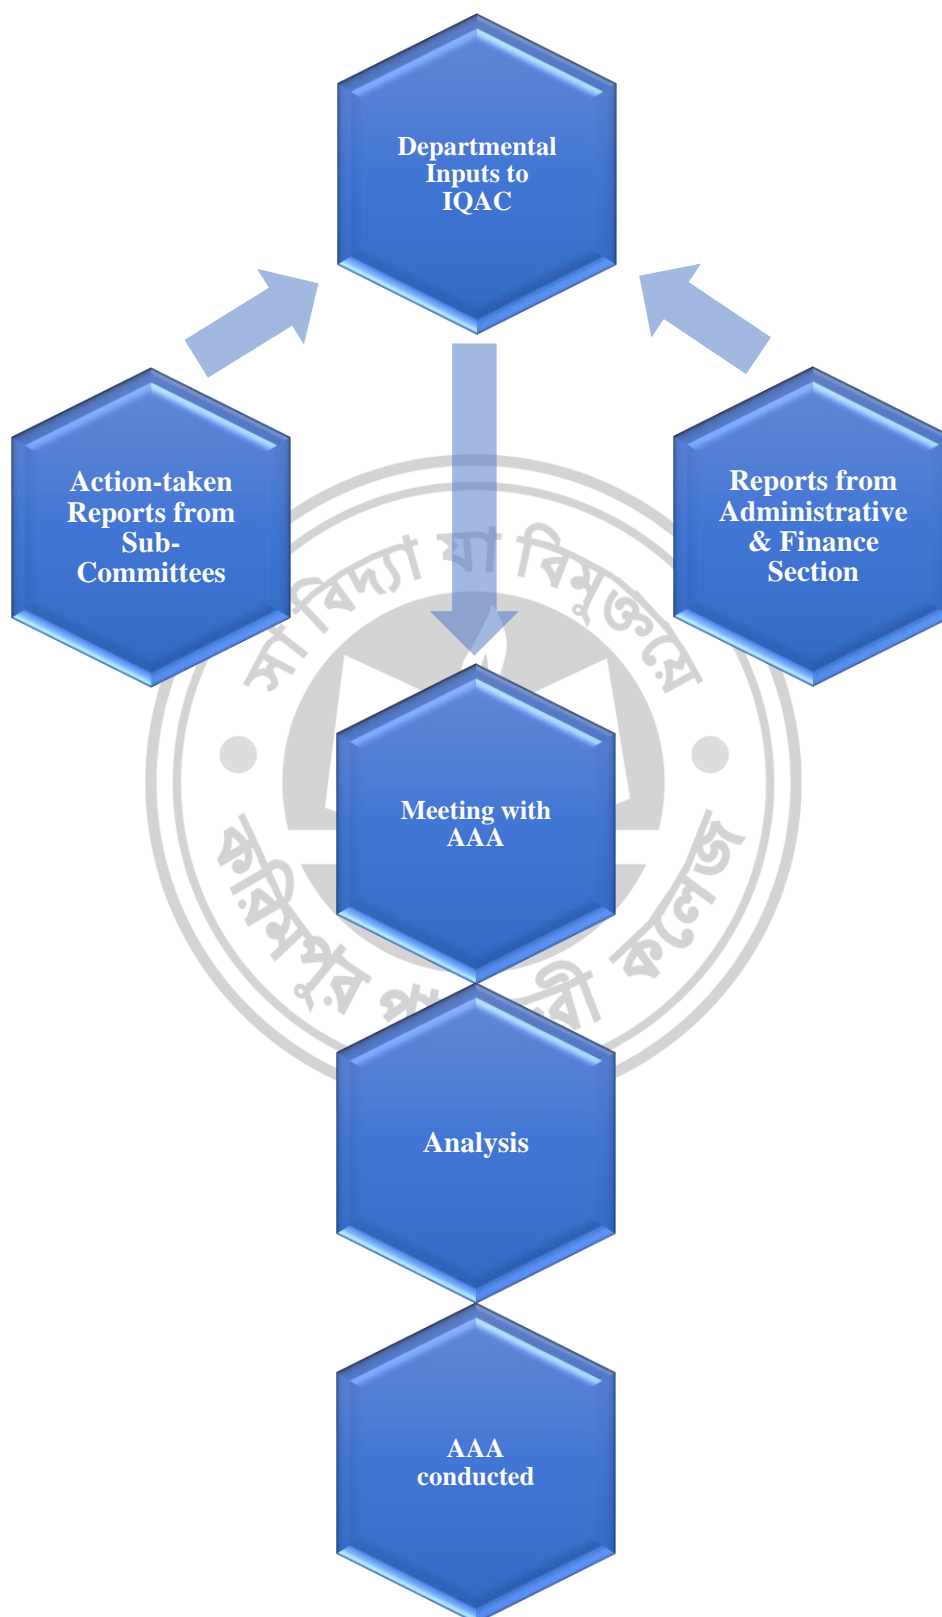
Departmental Inputs to IQAC

Action-taken Reports from Sub-Committees

Reports from Administrative & Finance Section

সা বিদ্যা যা বিমুক্তয়ে

করিমপুর প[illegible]বী কলেজ

Meeting with AAA

Analysis

AAA conducted